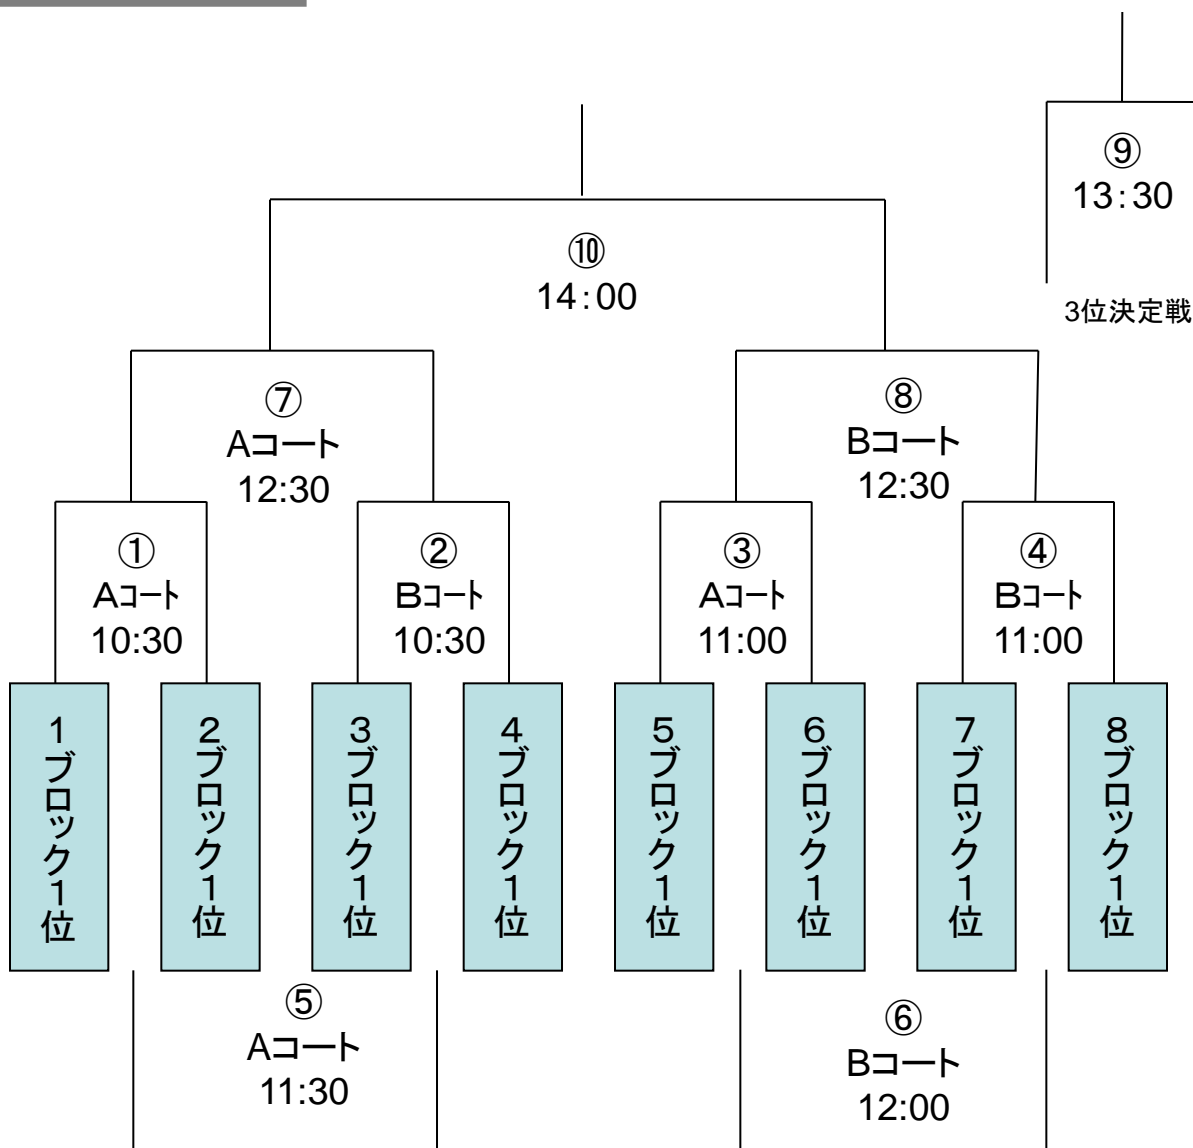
⑨
13:30

3位決定戦

⑩
14:00

⑦
Aコート
12:30

⑧
Bコート
12:30

①
Aコート
10:30

②
Bコート
10:30

③
Aコート
11:00

④
Bコート
11:00

1ブロック1位

2ブロック1位

3ブロック1位

4ブロック1位

5ブロック1位

6ブロック1位

7ブロック1位

8ブロック1位

⑤
Aコート
11:30

⑥
Bコート
12:00